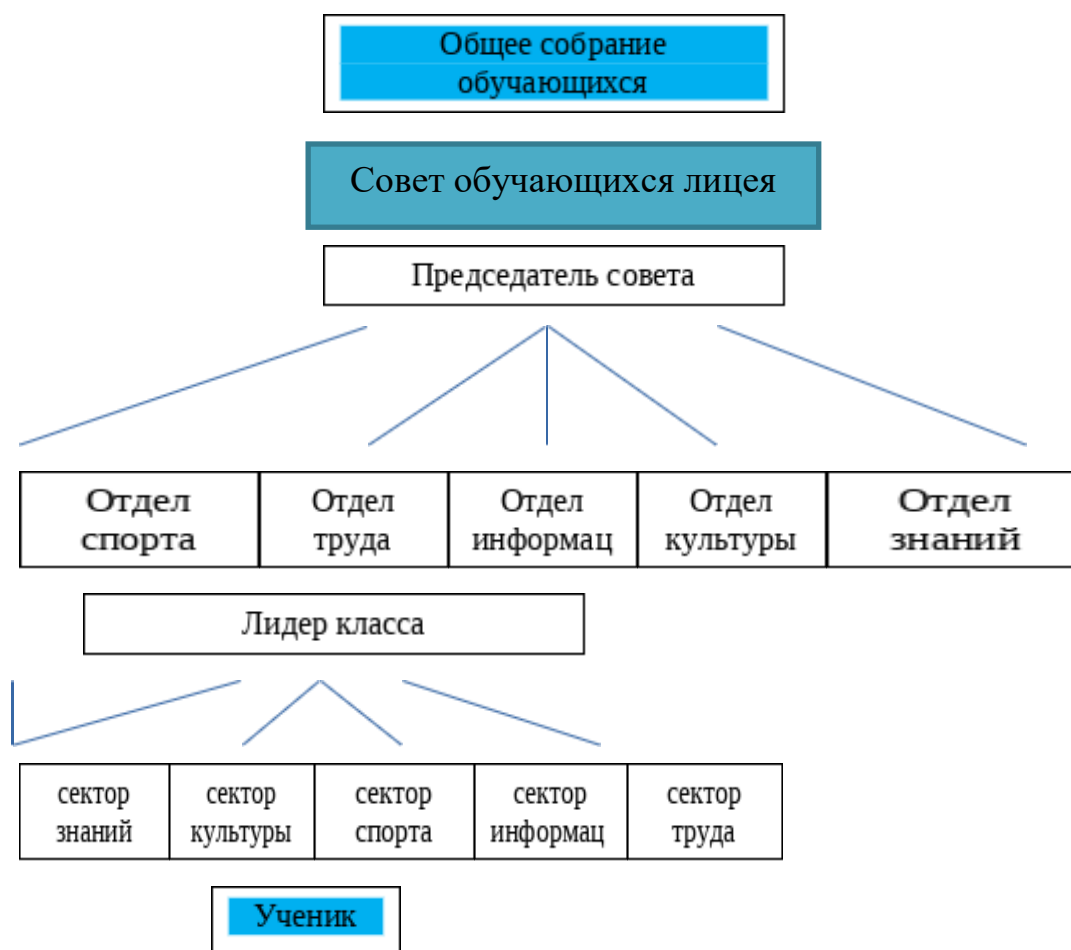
Общее собрание обучающихся

Совет обучающихся лицея

Председатель совета

| Отдел спорта | Отдел труда | Отдел информац | Отдел культуры | Отдел знаний |
|---|---|---|---|---|

Лидер класса

| сектор знаний | сектор культуры | сектор спорта | сектор информац | сектор труда |
|---|---|---|---|---|

Ученик